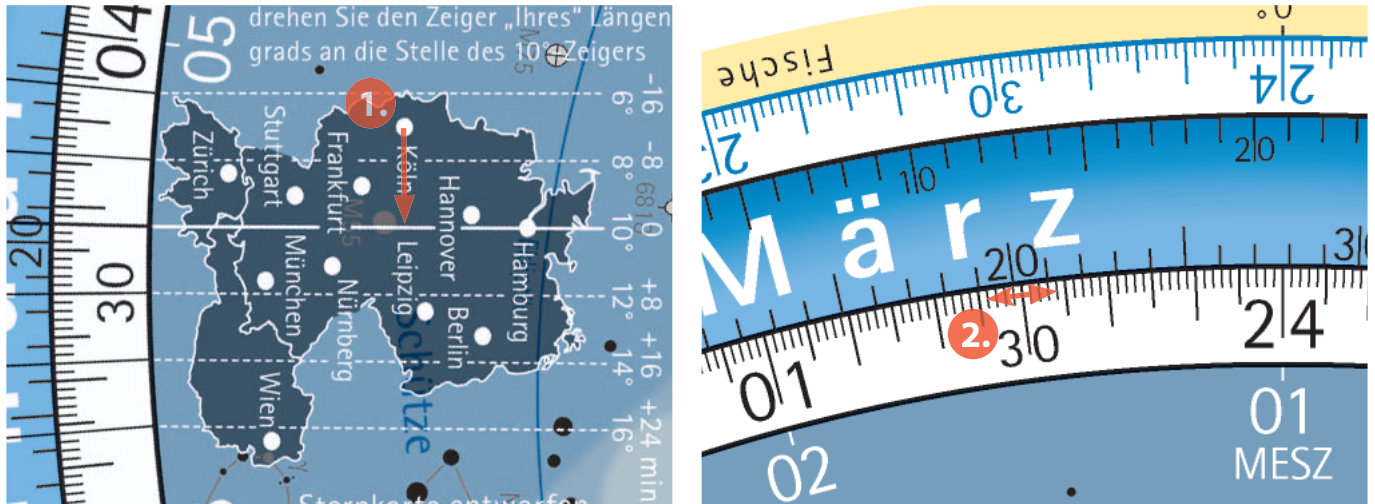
drehen Sie den Zeiger „Ihres" Längengrads an die Stelle des 10° Zeigers

04
05
20
30

1.

Zürich
Stuttgart
Frankfurt
Köln
Hannover
Hamburg
München
Nürnberg
Leipzig
Berlin
Wien

Schütze

-16 6°
-8 8°
10°
+8 12°
+16 14°
+24 min 16°

Sternkarte entworfen

Fische
30
24
20
10
März
20
30
2.
01
24
02
01
MESZ